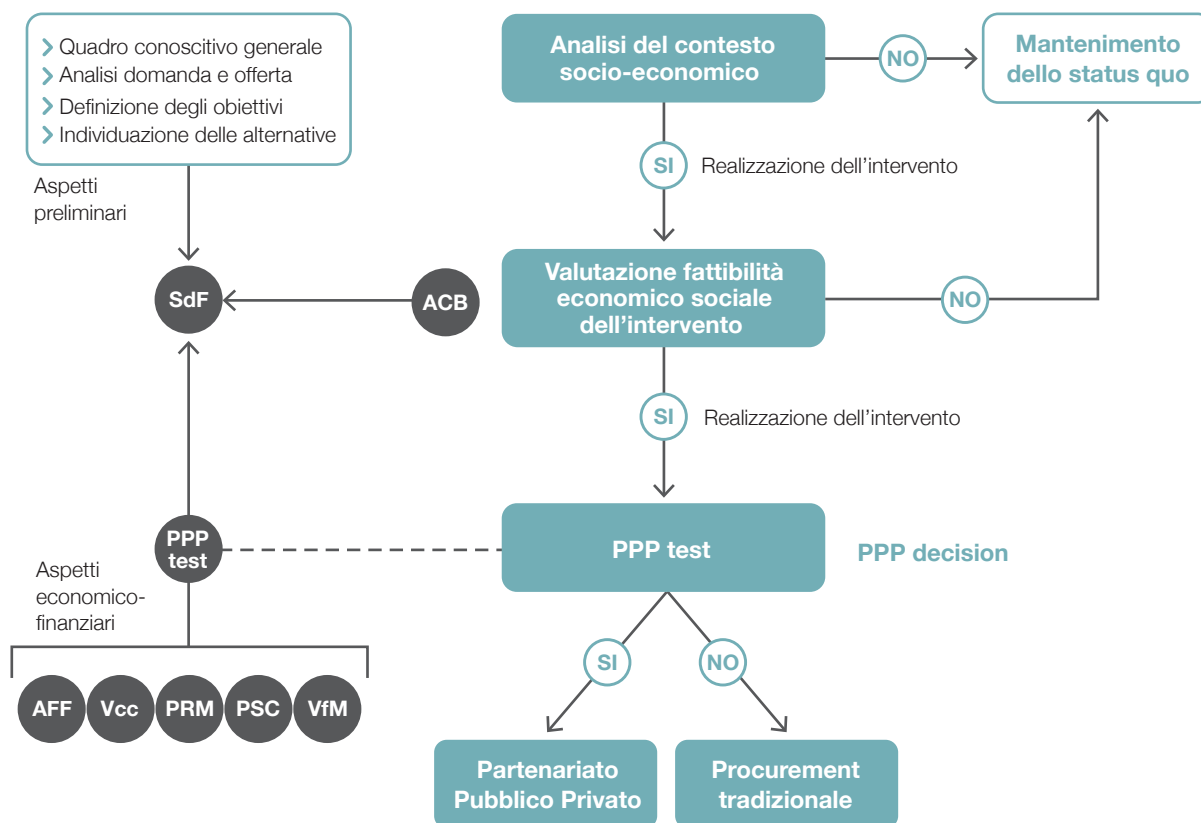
Quadro conoscitivo generale
Analisi domanda e offerta
Definizione degli obiettivi
Individuazione delle alternative

Aspetti preliminari

Analisi del contesto socio-economico

NO

Mantenimento dello status quo

SI

Realizzazione dell'intervento

SdF

ACB

Valutazione fattibilità economico sociale dell'intervento

NO

SI

Realizzazione dell'intervento

PPP test

PPP test

PPP decision

Aspetti economico-finanziari

SI

NO

AFF

Vcc

PRM

PSC

VfM

Partenariato Pubblico Privato

Procurement tradizionale